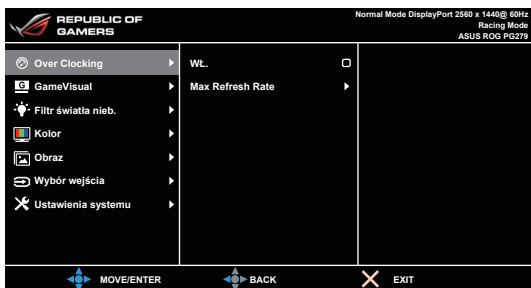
REPUBLIC OF GAMERS

Normal Mode DisplayPort 2560 x 1440@ 60Hz
Racing Mode
ASUS ROG PG279

Over Clocking
GameVisual
Filtr światła nieb.
Kolor
Obraz
Wybór wejścia
Ustawienia systemu

WŁ.
Max Refresh Rate

MOVE/ENTER
BACK
EXIT